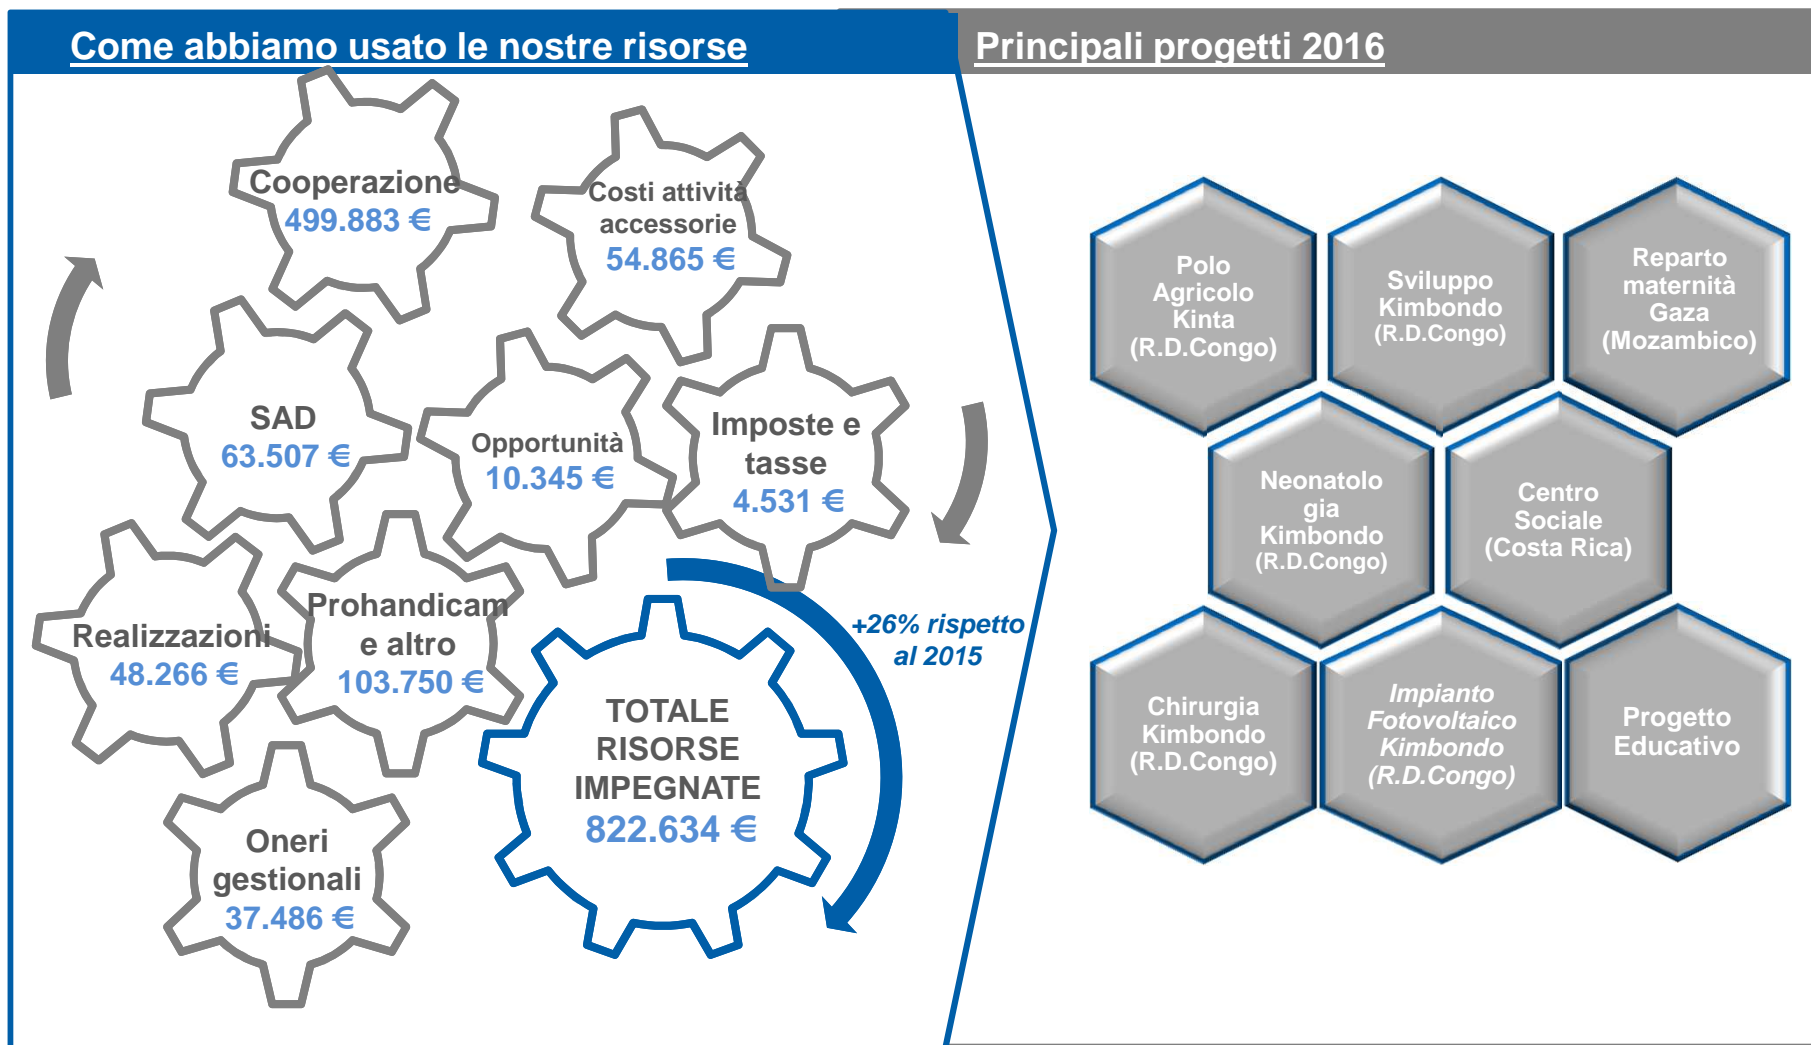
Come abbiamo usato le nostre risorse

Cooperazione
499.883 €

Costi attività accessorie
54.865 €

SAD
63.507 €

Opportunità
10.345 €

Imposte e tasse
4.531 €

Realizzazioni
48.266 €

Prohandicam e altro
103.750 €

TOTALE RISORSE IMPEGNATE
822.634 €

+26% rispetto al 2015

Oneri gestionali
37.486 €

Principali progetti 2016

Polo Agricolo Kinta (R.D.Congo)

Sviluppo Kimbondo (R.D.Congo)

Reparto maternità Gaza (Mozambico)

Neonatologia Kimbondo (R.D.Congo)

Centro Sociale (Costa Rica)

Chirurgia Kimbondo (R.D.Congo)

Impianto Fotovoltaico Kimbondo (R.D.Congo)

Progetto Educativo